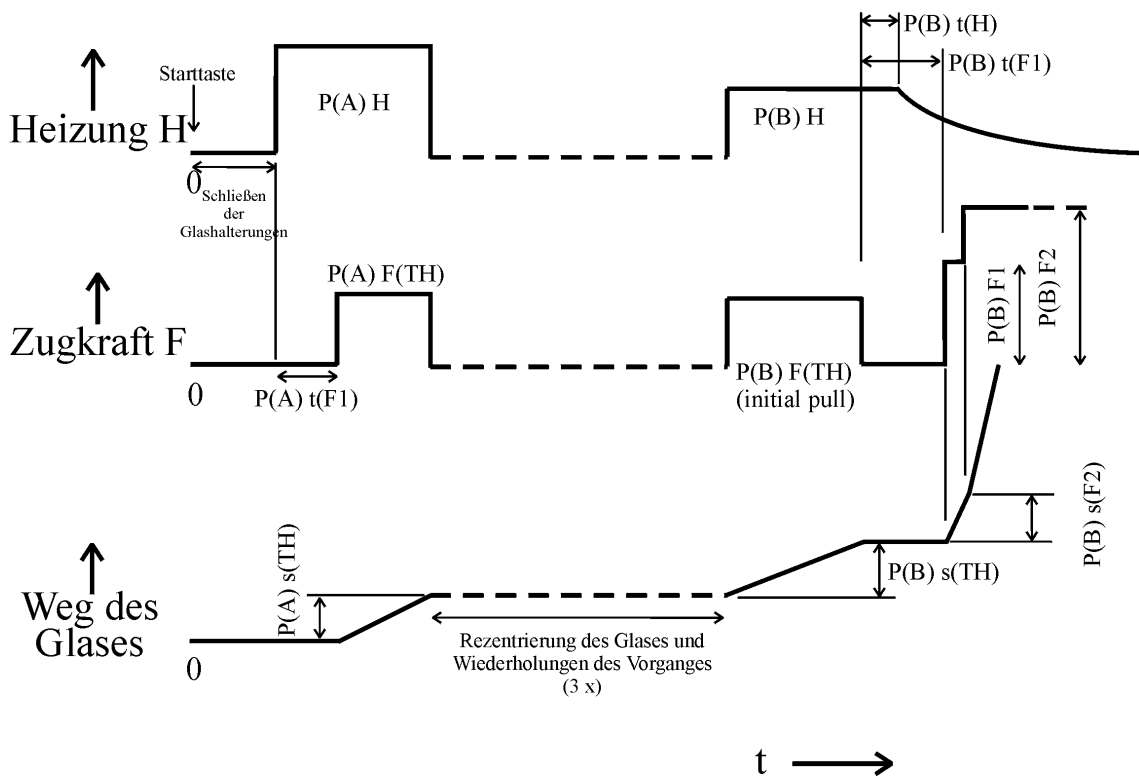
P(B) t(H)
P(B) t(F1)
Starttaste
P(A) H
P(B) H
Heizung H
0
Schließen der Glashalterungen
P(A) F(TH)
Zugkraft F
0
P(A) t(F1)
P(B) F(TH) (initial pull)
P(B) F1
P(B) F2
P(A) s(TH)
Weg des Glases
0
Rezentrierung des Glases und Wiederholungen des Vorganges (3 x)
P(B) s(TH)
P(B) s(F2)
t